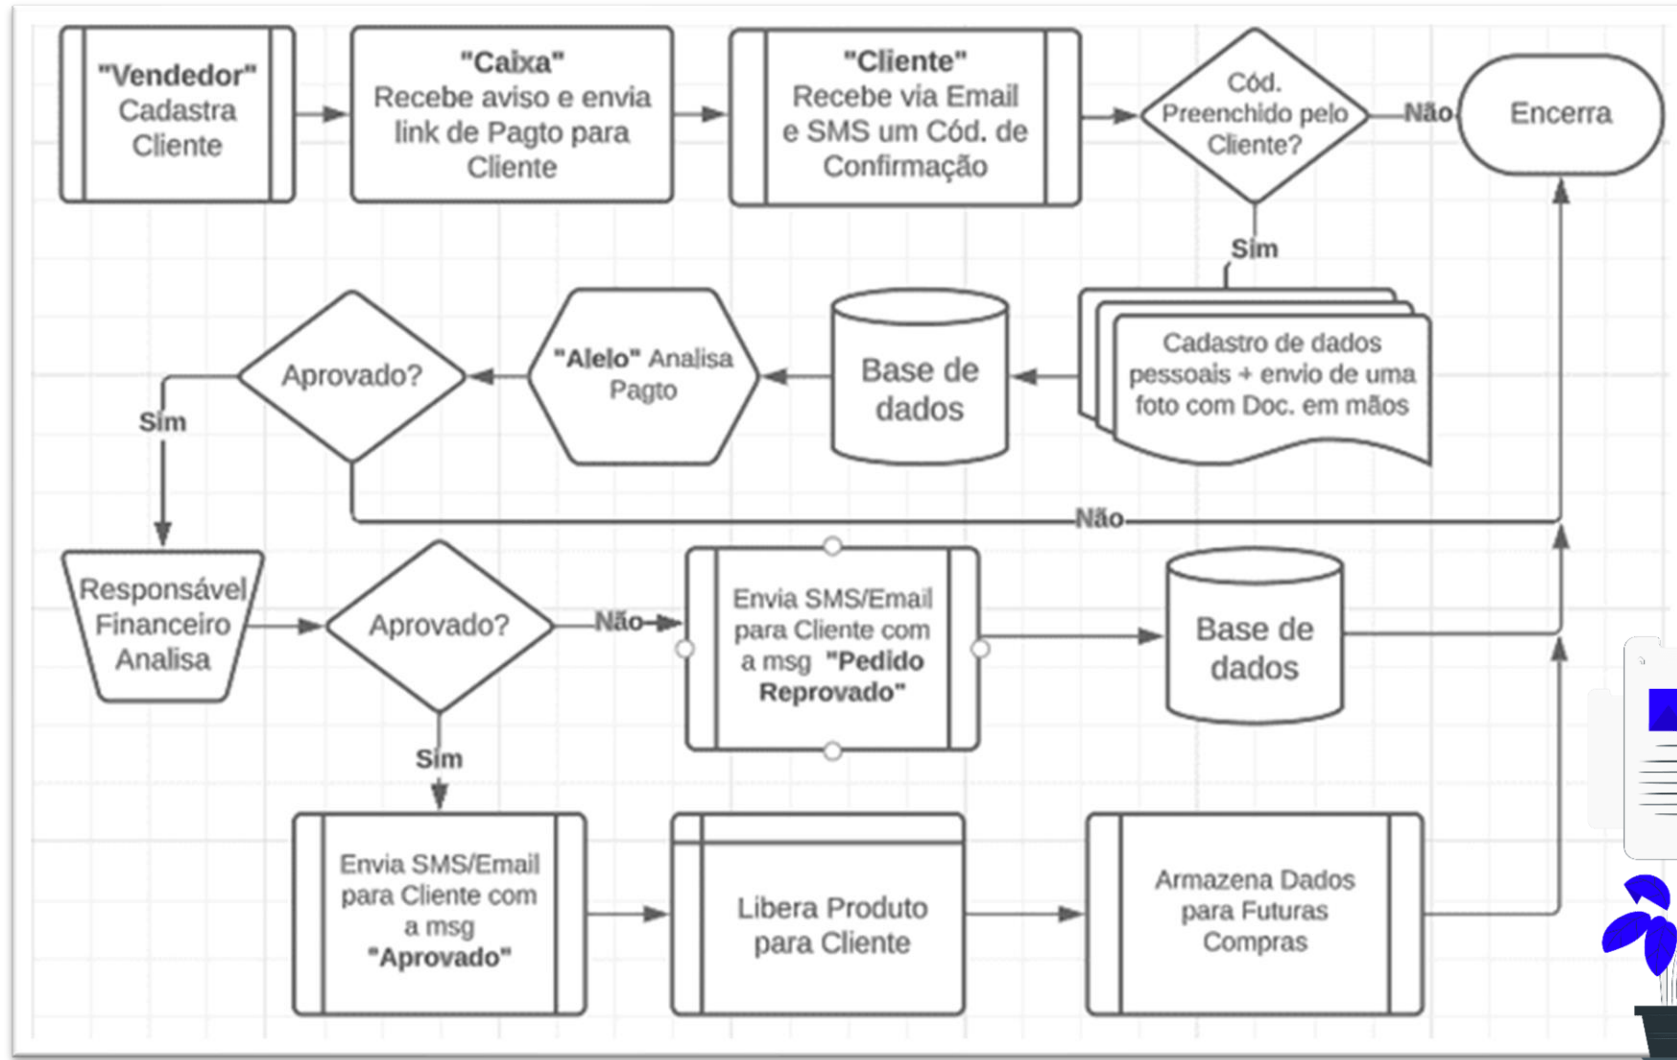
"Vendedor" Cadastra Cliente

"Caixa" Recebe aviso e envia link de Pagto para Cliente

"Cliente" Recebe via Email e SMS um Cód. de Confirmação

Cód. Preenchido pelo Cliente?

Não

Encerra

Sim

Cadastro de dados pessoais + envio de uma foto com Doc. em mãos

Base de dados

"Alelo" Analisa Pagto

Aprovado?

Sim

Não

Responsável Financeiro Analisa

Aprovado?

Não

Envia SMS/Email para Cliente com a msg "Pedido Reprovado"

Base de dados

Sim

Envia SMS/Email para Cliente com a msg "Aprovado"

Libera Produto para Cliente

Armazena Dados para Futuras Compras